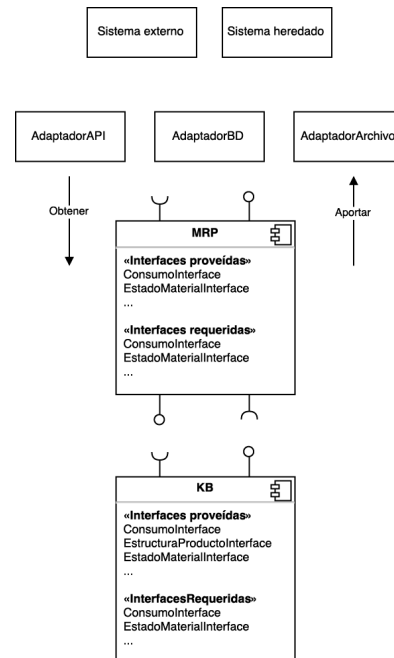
Sistema externo

Sistema heredado

AdaptadorAPI

AdaptadorBD

AdaptadorArchivo

Obtener

Aportar

MRP

«Interfaces proveídas»
ConsumoInterface
EstadoMaterialInterface
...

«Interfaces requeridas»
ConsumoInterface
EstadoMaterialInterface
...

KB

«Interfaces proveídas»
ConsumoInterface
EstructuraProductoInterface
EstadoMaterialInterface
...

«InterfacesRequeridas»
ConsumoInterface
EstadoMaterialInterface
...